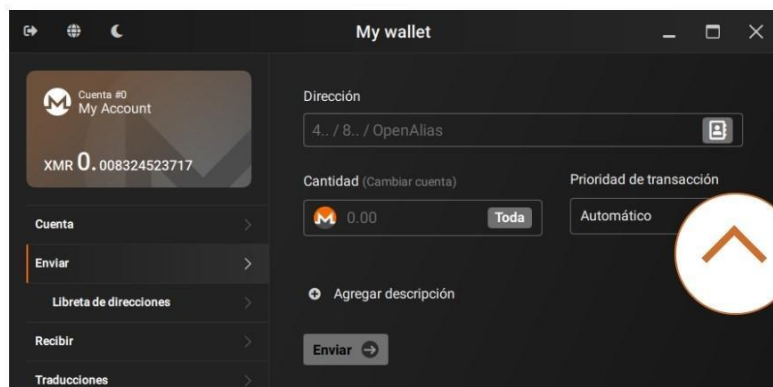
My wallet

Cuenta #0
My Account

XMR 0.008324523717

Cuenta

Enviar

Libreta de direcciones

Recibir

Traducciones

Dirección

4.. / 8.. / OpenAlias

Cantidad (Cambiar cuenta)

0.00

Toda

Prioridad de transacción

Automático

Agregar descripción

Enviar